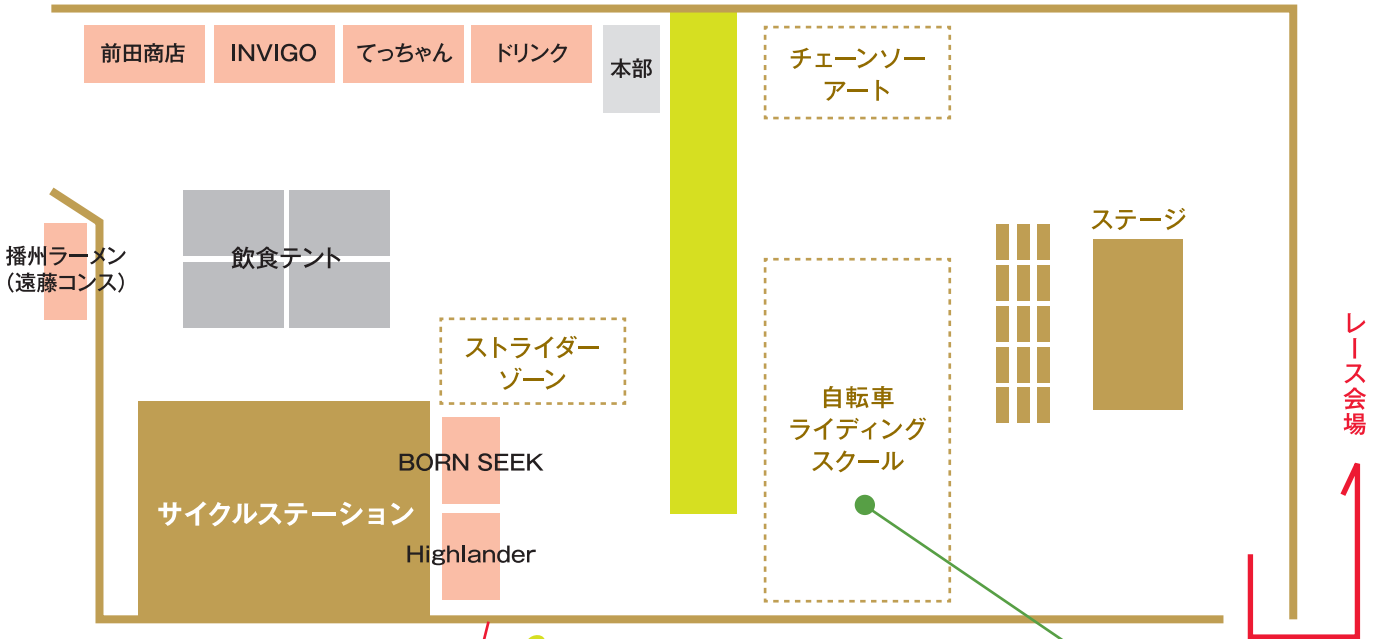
前田商店

INVIGO

てっちゃん

ドリンク

本部

チェーンソーアート

播州ラーメン（遠藤コンス）

飲食テント

ステージ

レース会場

ストライダーゾーン

自転車ライディングスクール

BORN SEEK

サイクルステーション

Highlander